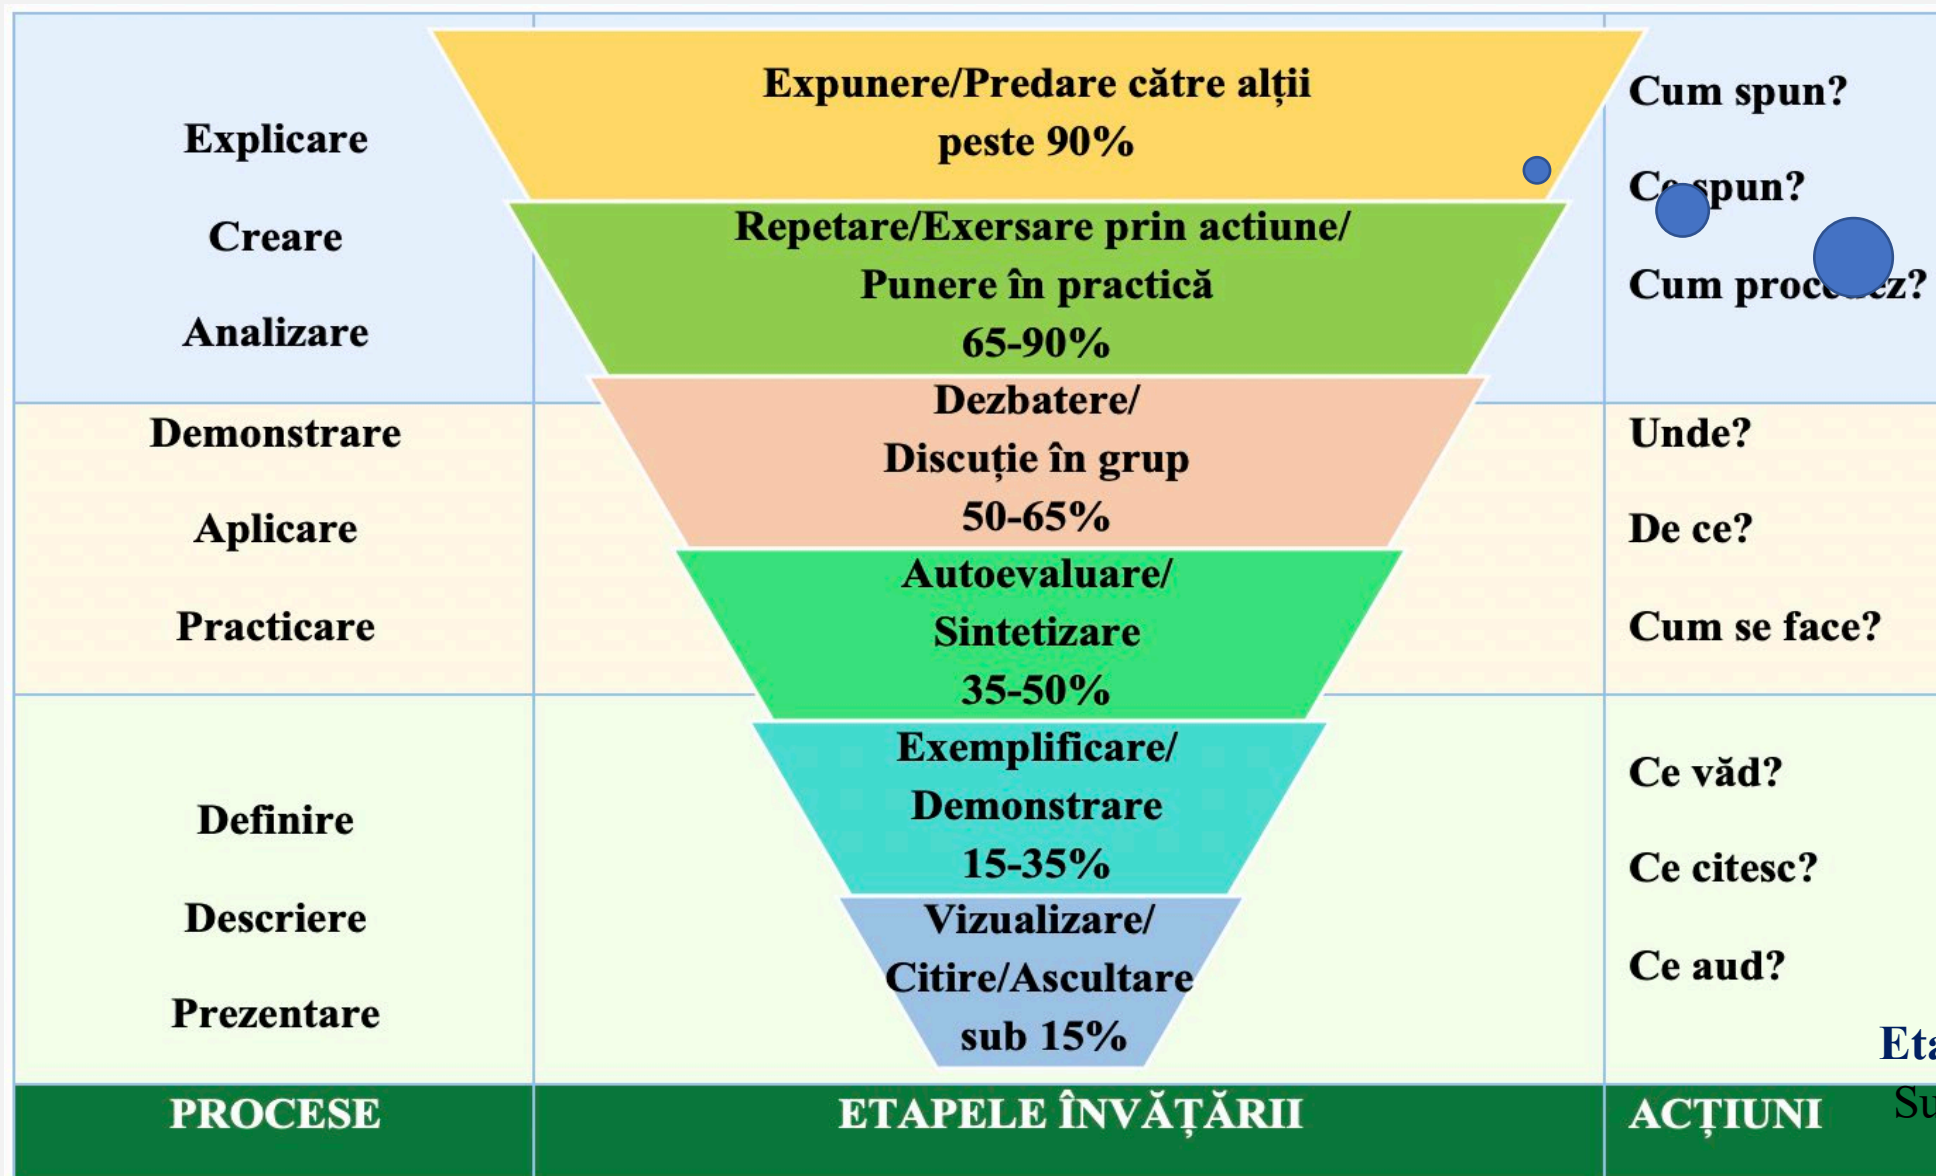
| Explicare<br>Creare<br>Analizare | Expunere/Predare către alții<br>peste 90%<br>Repetare/Exersare prin actiune/<br>Punere în practică<br>65-90% | Cum spun?<br>C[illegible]spun?<br>Cum proc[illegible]z? |
|---|---|---|
| Demonstrare<br>Aplicare<br>Practicare | Dezbatere/<br>Discuție în grup<br>50-65%<br>Autoevaluare/<br>Sintetizare<br>35-50% | Unde?<br>De ce?<br>Cum se face? |
| Definire<br>Descriere<br>Prezentare | Exemplificare/<br>Demonstrare<br>15-35%<br>Vizualizare/<br>Citire/Ascultare<br>sub 15% | Ce văd?<br>Ce citesc?<br>Ce aud? |
| PROCESE | ETAPELE ÎNVĂȚĂRII | ACȚIUNI |

Et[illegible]
Su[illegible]